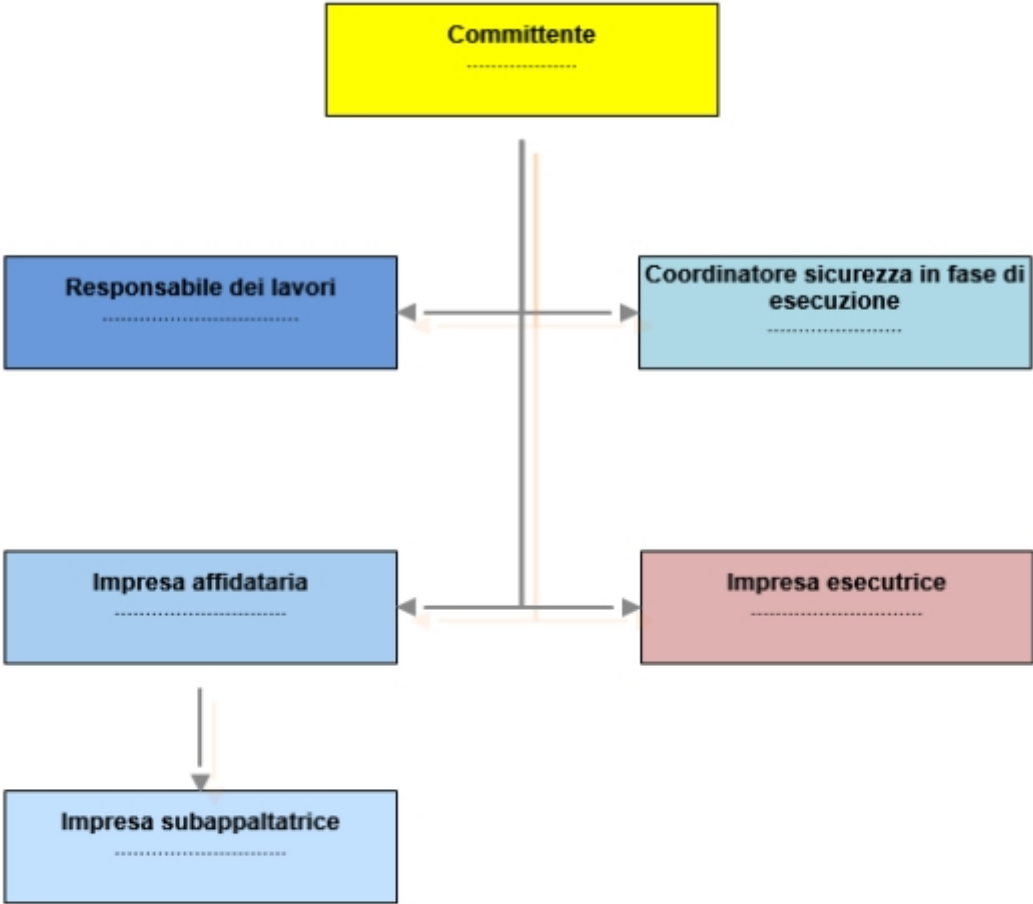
Committente
..................

Responsabile dei lavori
..............................

Coordinatore sicurezza in fase di esecuzione
........................

Impresa affidataria
..........................

Impresa esecutrice
..........................

Impresa subappaltatrice
..........................